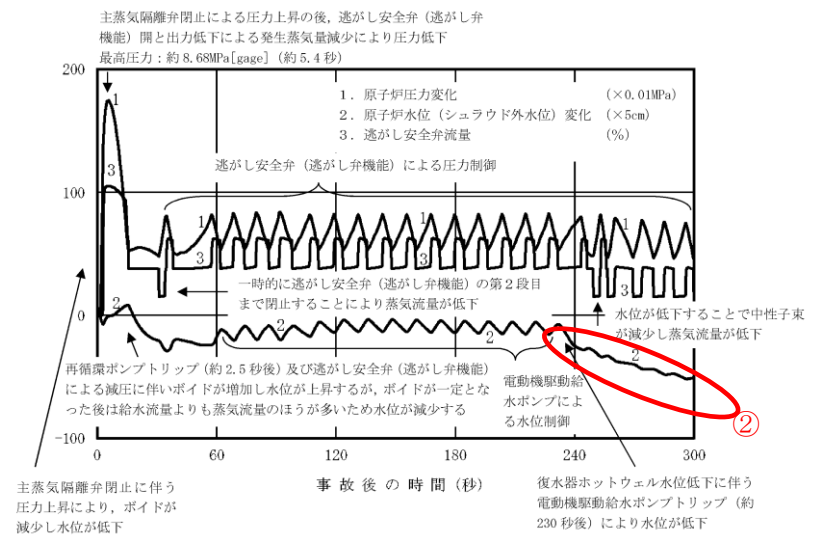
主蒸気隔離弁閉止による圧力上昇の後，逃がし安全弁（逃がし弁機能）開と出力低下による発生蒸気量減少により圧力低下
最高圧力：約 8.68MPa[gage]（約 5.4 秒）

1．原子炉圧力変化　(×0.01MPa)
2．原子炉水位（シュラウド外水位）変化　(×5cm)
3．逃がし安全弁流量　(%)

逃がし安全弁（逃がし弁機能）による圧力制御

200
100
0
-100

1
3
1
3
1
1
1
3
2
2
2
2

一時的に逃がし安全弁（逃がし弁機能）の第２段目まで閉止することにより蒸気流量が低下

水位が低下することで中性子束が減少し蒸気流量が低下

再循環ポンプトリップ（約 2.5 秒後）及び逃がし安全弁（逃がし弁機能）による減圧に伴いボイドが増加し水位が上昇するが，ボイドが一定となった後は給水流量よりも蒸気流量のほうが多いため水位が減少する

電動機駆動給水ポンプによる水位制御

②

0　60　120　180　240　300
事 故 後 の 時 間 (秒)

主蒸気隔離弁閉止に伴う圧力上昇により，ボイドが減少し水位が低下

復水器ホットウェル水位低下に伴う電動機駆動給水ポンプトリップ（約 230 秒後）により水位が低下